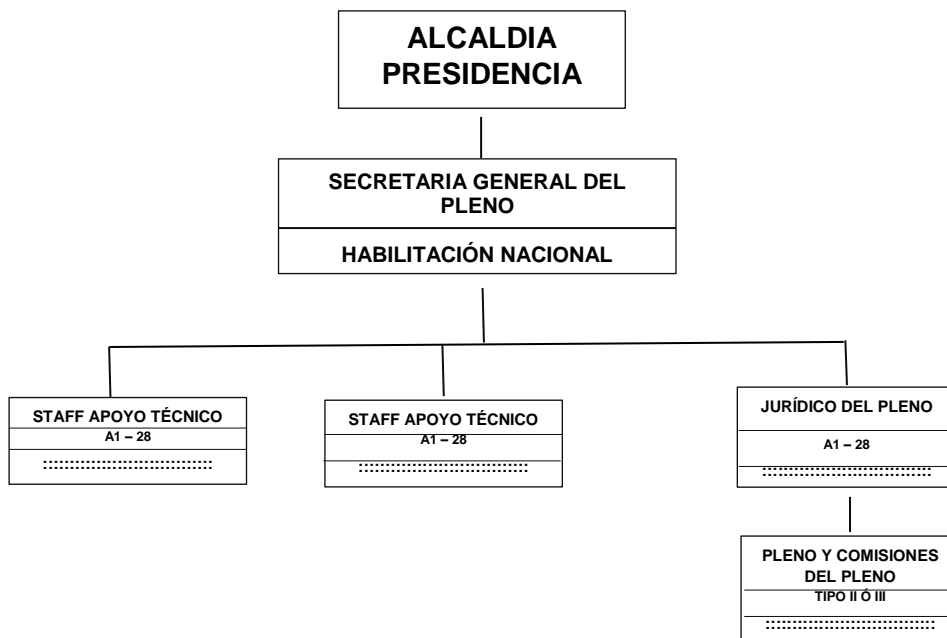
ALCALDIA PRESIDENCIA

SECRETARIA GENERAL DEL PLENO

HABILITACIÓN NACIONAL

STAFF APOYO TÉCNICO
A1 – 28
::::::::::::::::::::::::::::::::

STAFF APOYO TÉCNICO
A1 – 28
::::::::::::::::::::::::::::::::

JURÍDICO DEL PLENO
A1 – 28
::::::::::::::::::::::::::::::::

PLENO Y COMISIONES DEL PLENO
TIPO II Ó III
::::::::::::::::::::::::::::::::